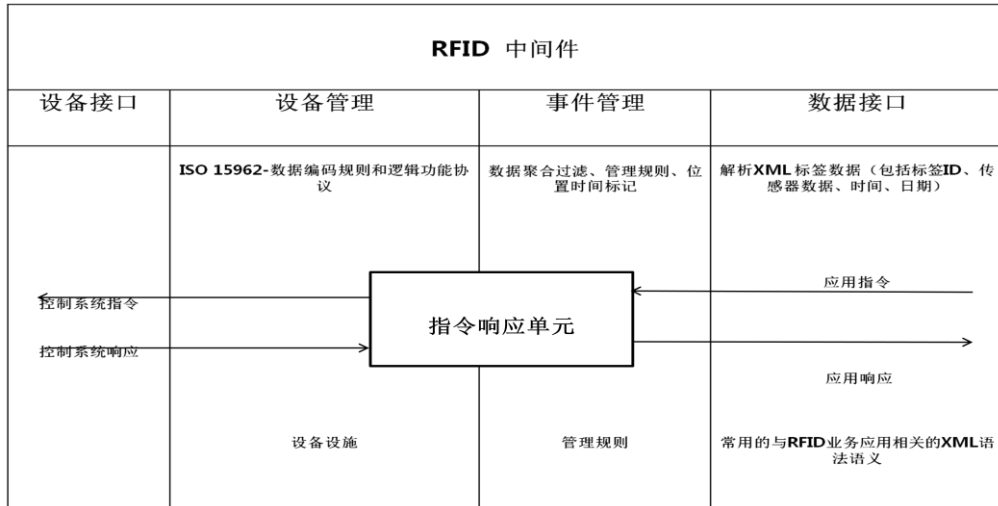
RFID 中间件

设备接口

设备管理

事件管理

数据接口

ISO 15962-数据编码规则和逻辑功能协议

数据聚合过滤、管理规则、位置时间标记

解析XML标签数据（包括标签ID、传感器数据、时间、日期）

应用指令

控制系统指令

指令响应单元

控制系统响应

应用响应

设备设施

管理规则

常用的与RFID业务应用相关的XML语法语义